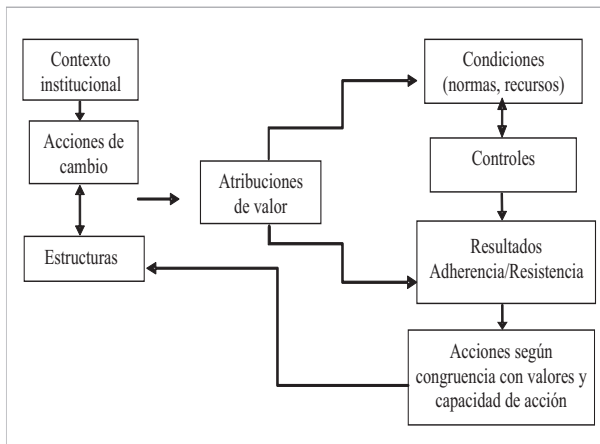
Contexto institucional

Acciones de cambio

Estructuras

Atribuciones de valor

Condiciones (normas, recursos)

Controles

Resultados Adherencia/Resistencia

Acciones según congruencia con valores y capacidad de acción